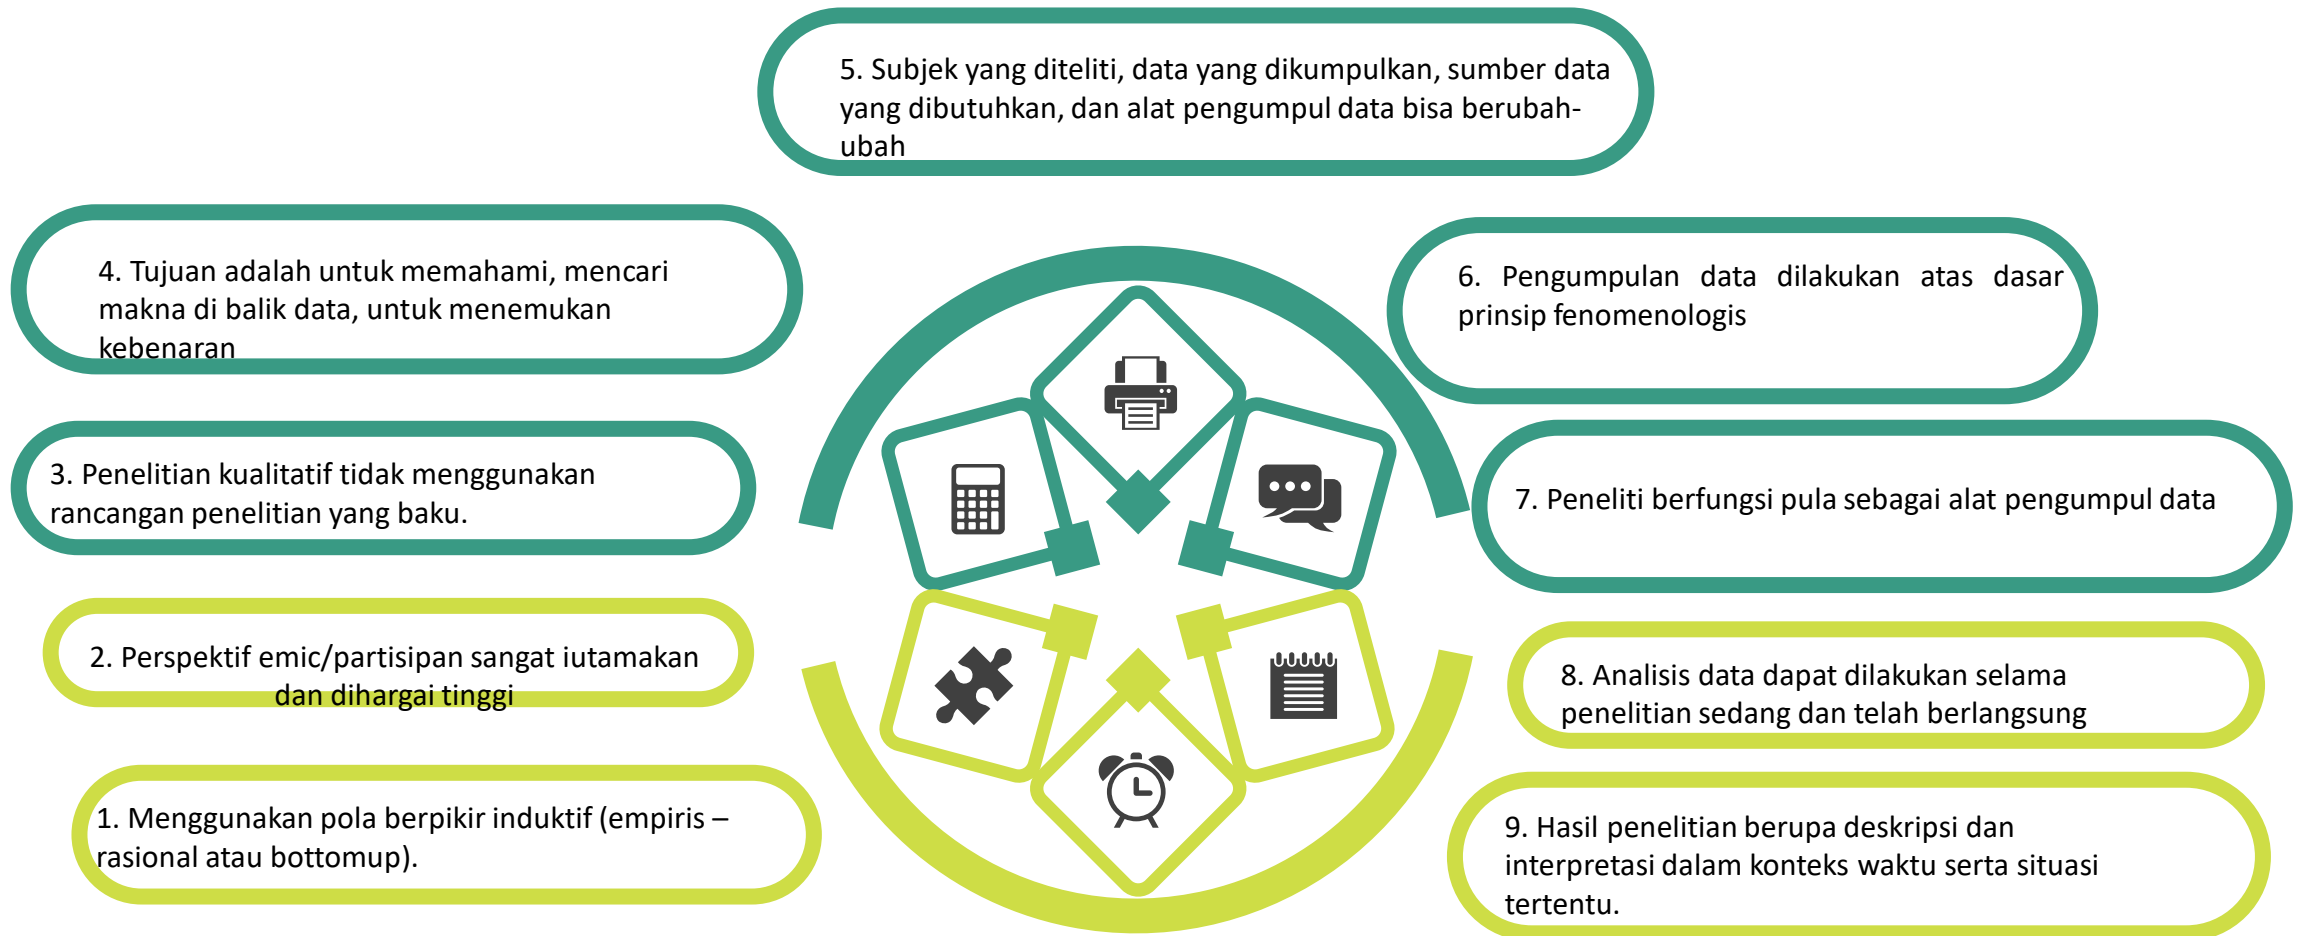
5. Subjek yang diteliti, data yang dikumpulkan, sumber data yang dibutuhkan, dan alat pengumpul data bisa berubah-ubah

4. Tujuan adalah untuk memahami, mencari makna di balik data, untuk menemukan kebenaran

6. Pengumpulan data dilakukan atas dasar prinsip fenomenologis

3. Penelitian kualitatif tidak menggunakan rancangan penelitian yang baku.

7. Peneliti berfungsi pula sebagai alat pengumpul data

2. Perspektif emic/partisipan sangat iutamakan dan dihargai tinggi

8. Analisis data dapat dilakukan selama penelitian sedang dan telah berlangsung

1. Menggunakan pola berpikir induktif (empiris – rasional atau bottomup).

9. Hasil penelitian berupa deskripsi dan interpretasi dalam konteks waktu serta situasi tertentu.